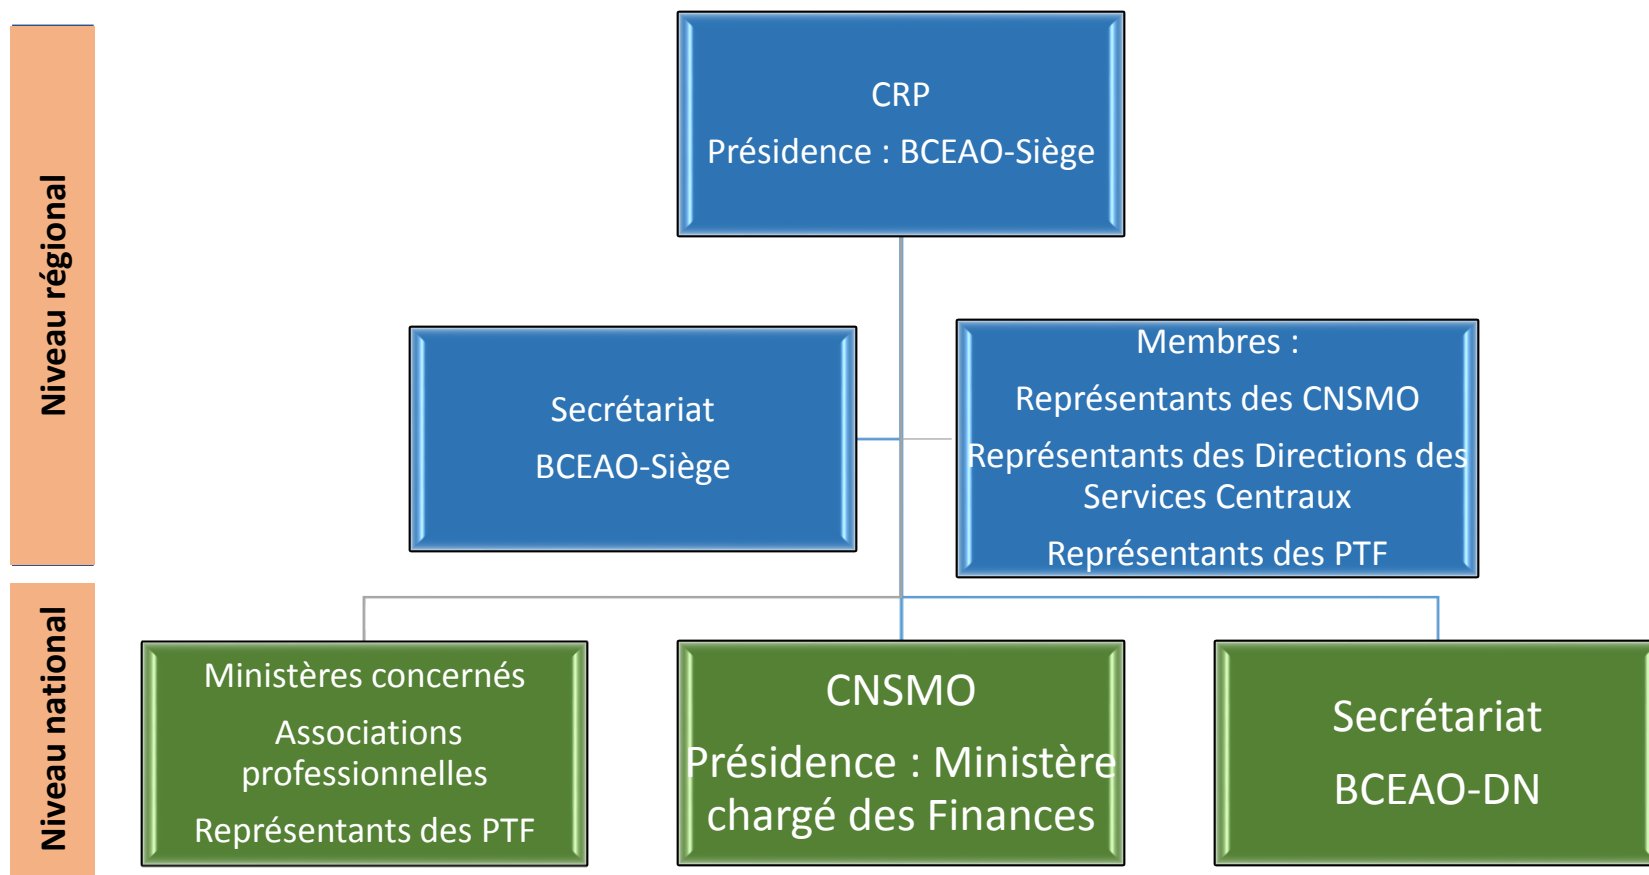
Niveau régional

CRP
Présidence : BCEAO-Siège

Secrétariat
BCEAO-Siège

Membres :
Représentants des CNSMO
Représentants des Directions des Services Centraux
Représentants des PTF

Niveau national

Ministères concernés
Associations professionnelles
Représentants des PTF

CNSMO
Présidence : Ministère chargé des Finances

Secrétariat
BCEAO-DN